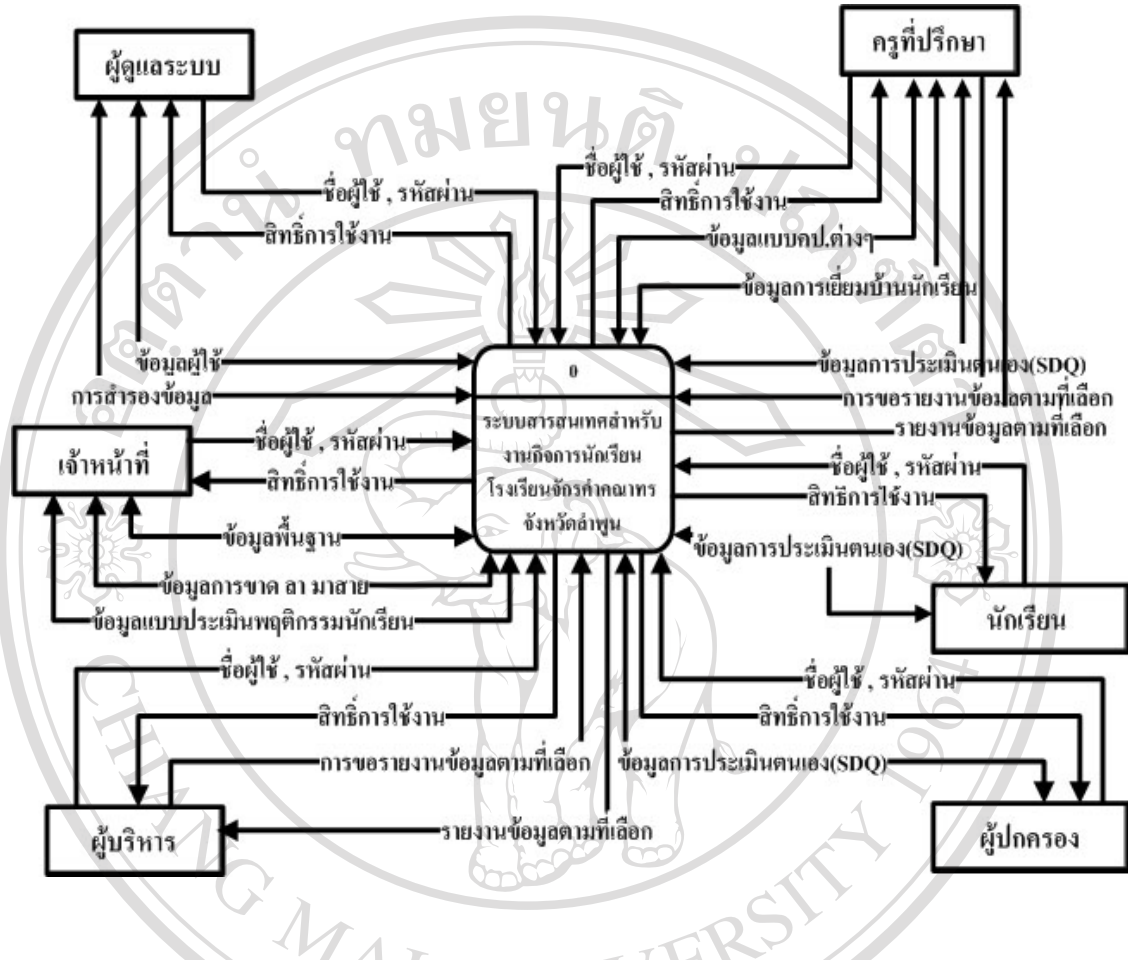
ผู้ดูแลระบบ

ครูที่ปรึกษา

ชื่อผู้ใช้ , รหัสผ่าน
สิทธิ์การใช้งาน
ชื่อผู้ใช้ , รหัสผ่าน
สิทธิการใช้งาน
ข้อมูลแบบคป.ต่างๆ
ข้อมูลการเยี่ยมบ้านนักเรียน

ข้อมูลผู้ใช้
การสำรองข้อมูล

0
ระบบสารสนเทศสำหรับงานกิจการนักเรียน โรงเรียนจักรคำคณาทร จังหวัดลำพูน

ข้อมูลการประเมินตนเอง(SDQ)
การขอรายงานข้อมูลตามที่เลือก
รายงานข้อมูลตามที่เลือก

เจ้าหน้าที่
ชื่อผู้ใช้ , รหัสผ่าน
สิทธิ์การใช้งาน
ข้อมูลพื้นฐาน
ข้อมูลการขาด ลา มาสาย
ข้อมูลแบบประเมินพฤติกรรมนักเรียน

ชื่อผู้ใช้ , รหัสผ่าน
สิทธิการใช้งาน
ข้อมูลการประเมินตนเอง(SDQ)

นักเรียน

ชื่อผู้ใช้ , รหัสผ่าน
สิทธิ์การใช้งาน
การขอรายงานข้อมูลตามที่เลือก
ข้อมูลการประเมินตนเอง(SDQ)
ชื่อผู้ใช้ , รหัสผ่าน
สิทธิ์การใช้งาน

ผู้บริหาร
รายงานข้อมูลตามที่เลือก
ผู้ปกครอง